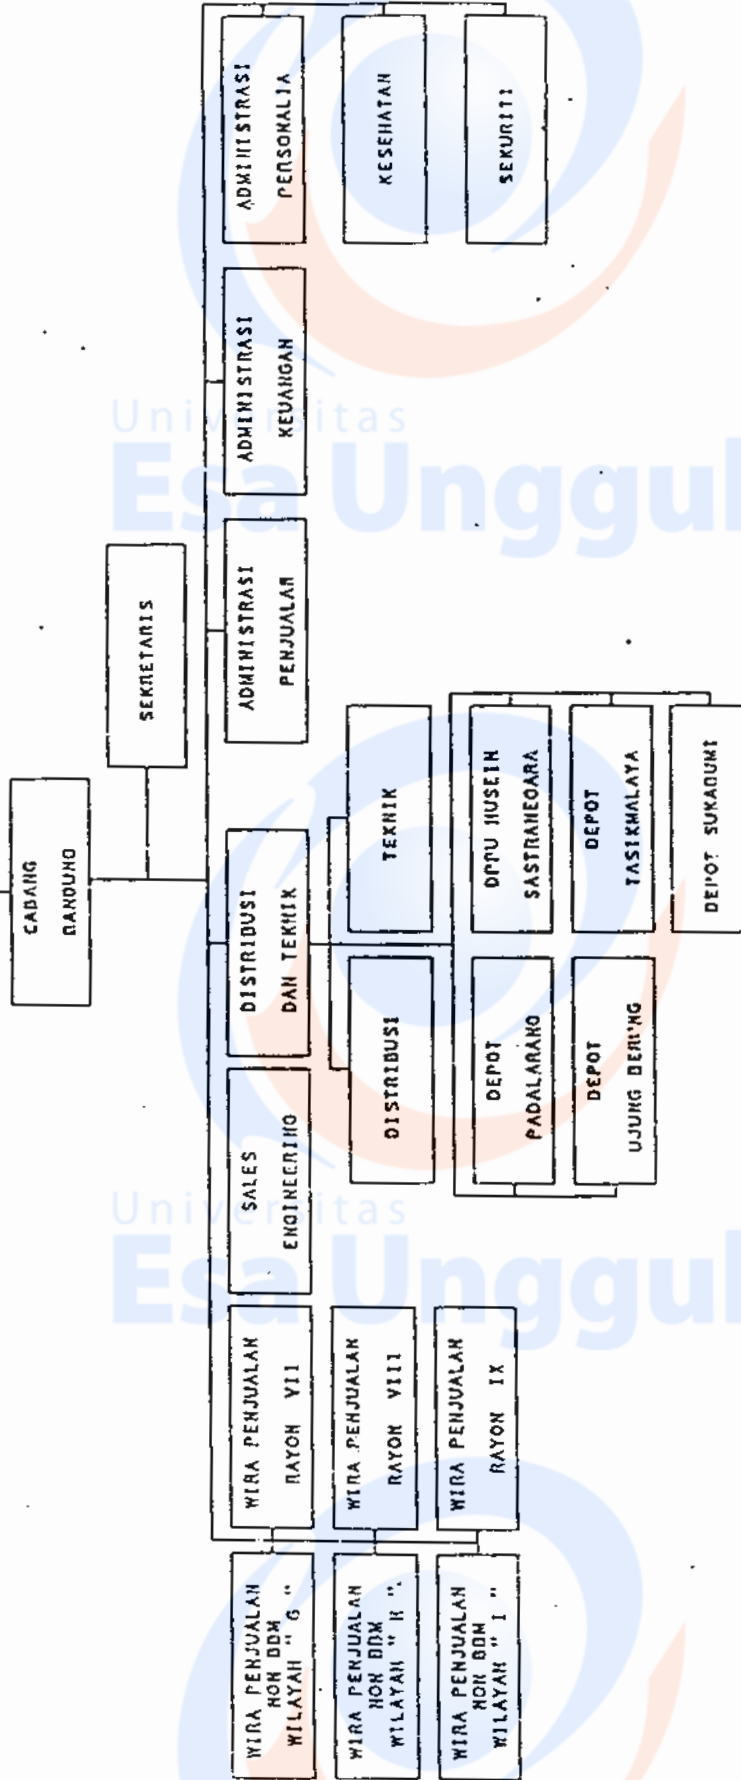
CABANG BANDUNG

SEKRETARIS

ADMINISTRASI PERSONALIA

KESEHATAN

SEKURITI

ADMINISTRASI KEUANGAN

ADMINISTRASI PENJUALAN

DISTRIBUSI DAN TEKNIK

TEKNIK

DISTRIBUSI

DPPU HUSEIN SASTRANEGARA

DEPOT TASIKMALAYA

DEPOT SUKABUMI

DEPOT PADALARANG

DEPOT UJUNG BER'NG

SALES ENGINEERING

WIRA PENJUALAN RAYON VII

WIRA PENJUALAN RAYON VIII

WIRA PENJUALAN RAYON IX

WIRA PENJUALAN NON BBM WILAYAH " G "

WIRA PENJUALAN NON BBM WILAYAH " H "

WIRA PENJUALAN NON BBM WILAYAH " I "

Universitas Esa Unggul

Universitas Esa Unggul